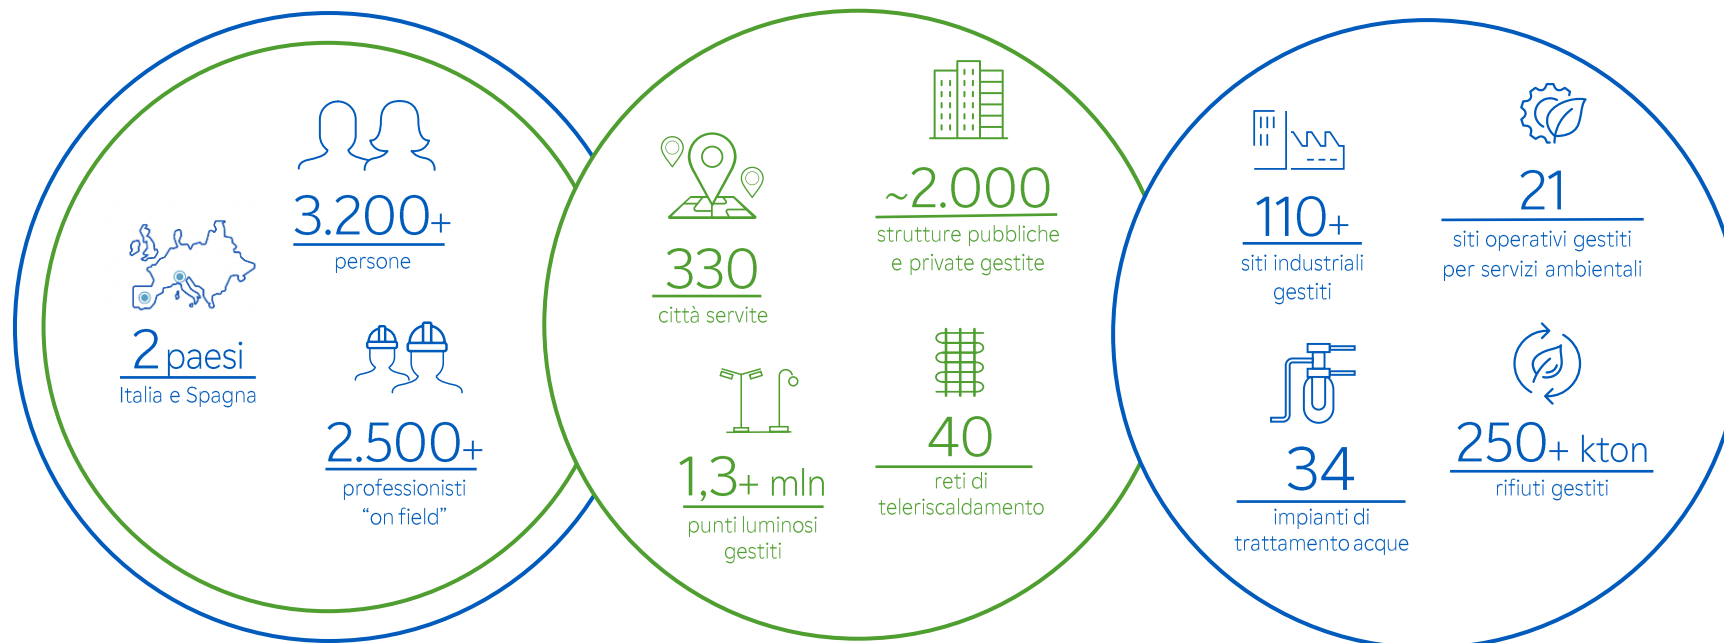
3.200+
persone

2 paesi
Italia e Spagna

2.500+
professionisti
“on field”

330
città servite

~2.000
strutture pubbliche
e private gestite

1,3+ mln
punti luminosi
gestiti

40
reti di
teleriscaldamento

110+
siti industriali
gestiti

21
siti operativi gestiti
per servizi ambientali

34
impianti di
trattamento acque

250+ kton
rifiuti gestiti